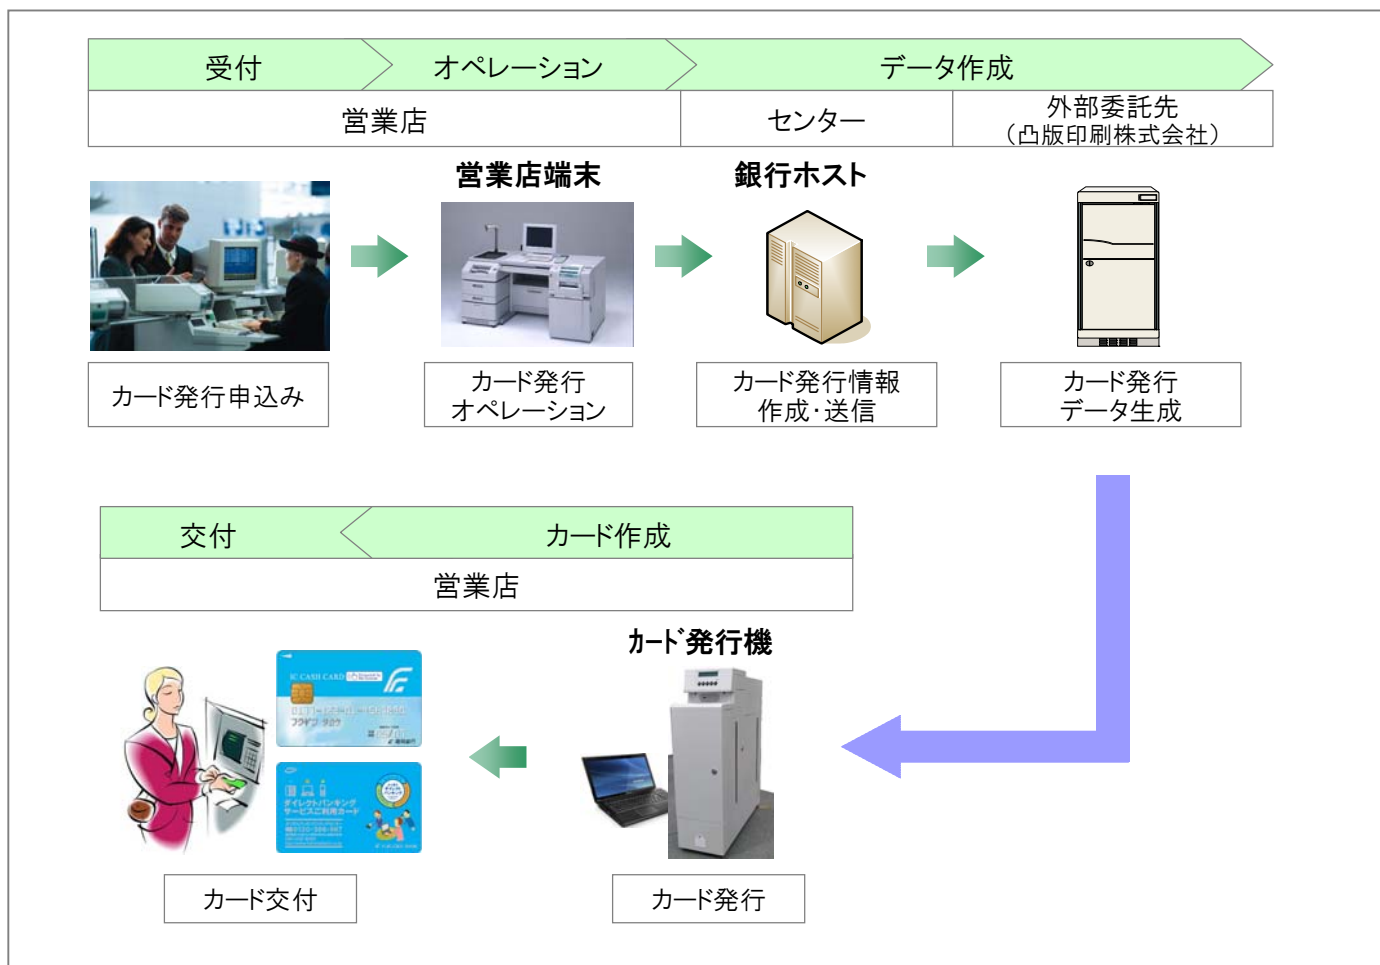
受付 オペレーション データ作成

営業店 センター 外部委託先（凸版印刷株式会社）

営業店端末 銀行ホスト

カード発行申込み

カード発行オペレーション

カード発行情報作成･送信

カード発行データ生成

交付 カード作成

営業店

カード発行機

IC CASH CARD

ダイレクトバンキングサービスご利用カード

カード交付

カード発行